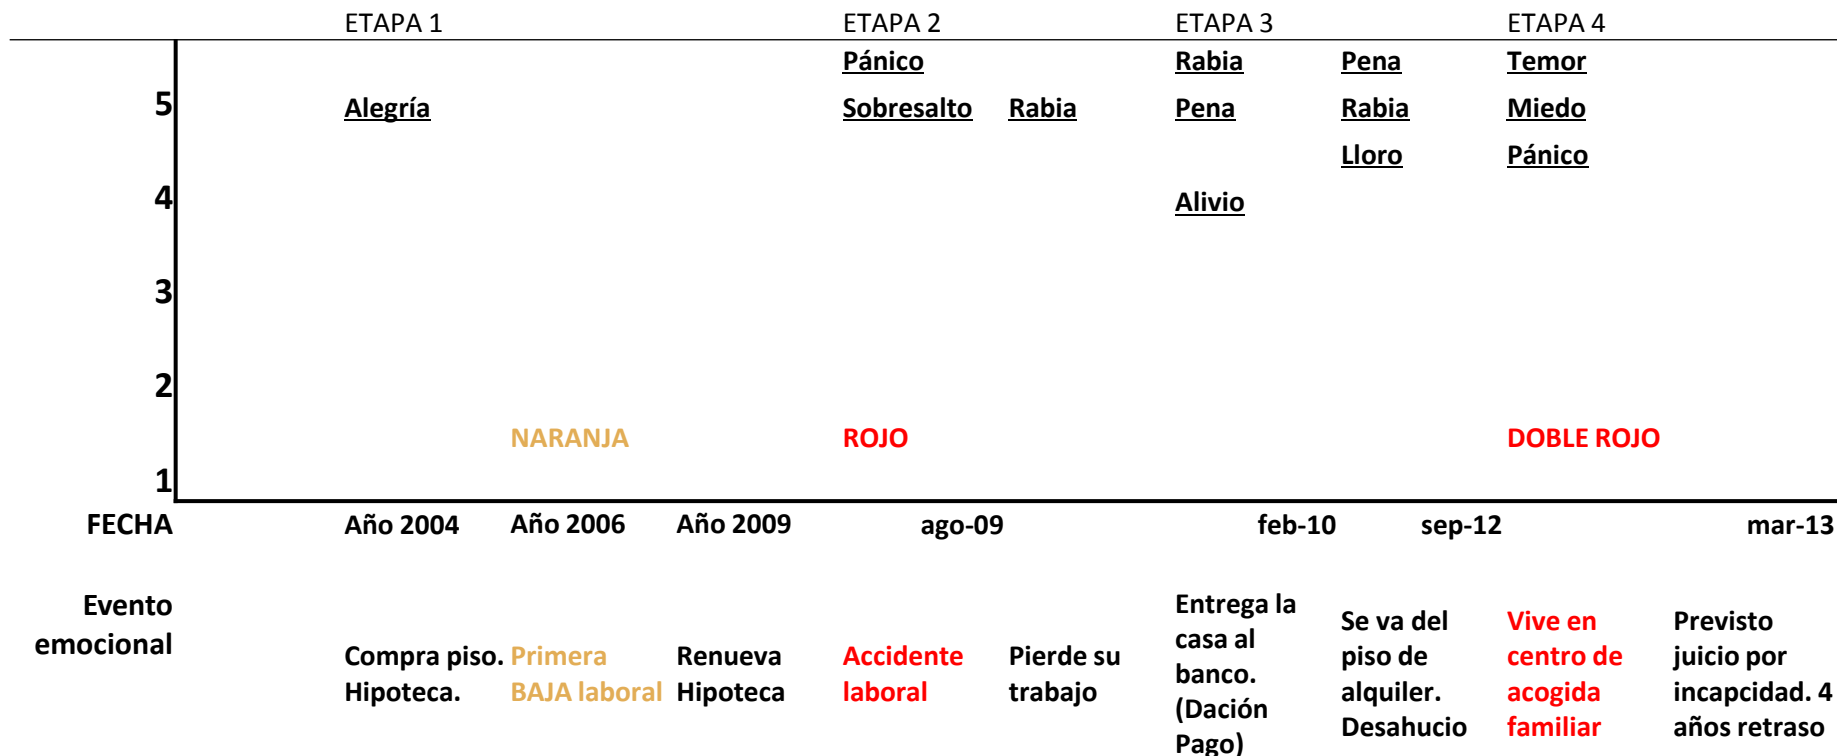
ETAPA 1 ETAPA 2 ETAPA 3 ETAPA 4

5
4
3
2
1

Pánico
Sobresalto
Rabia

Alegría

Rabia
Pena
Alivio

Pena
Rabia
Lloro

Temor
Miedo
Pánico

NARANJA

ROJO

DOBLE ROJO

| FECHA | Año 2004 | Año 2006 | Año 2009 | ago-09 | | feb-10 | sep-12 | | mar-13 |
|---|---|---|---|---|---|---|---|---|---|
| Evento emocional | Compra piso. Hipoteca. | Primera BAJA laboral | Renueva Hipoteca | Accidente laboral | Pierde su trabajo | Entrega la casa al banco. (Dación Pago) | Se va del piso de alquiler. Desahucio | Vive en centro de acogida familiar | Previsto juicio por incapcidad. 4 años retraso |